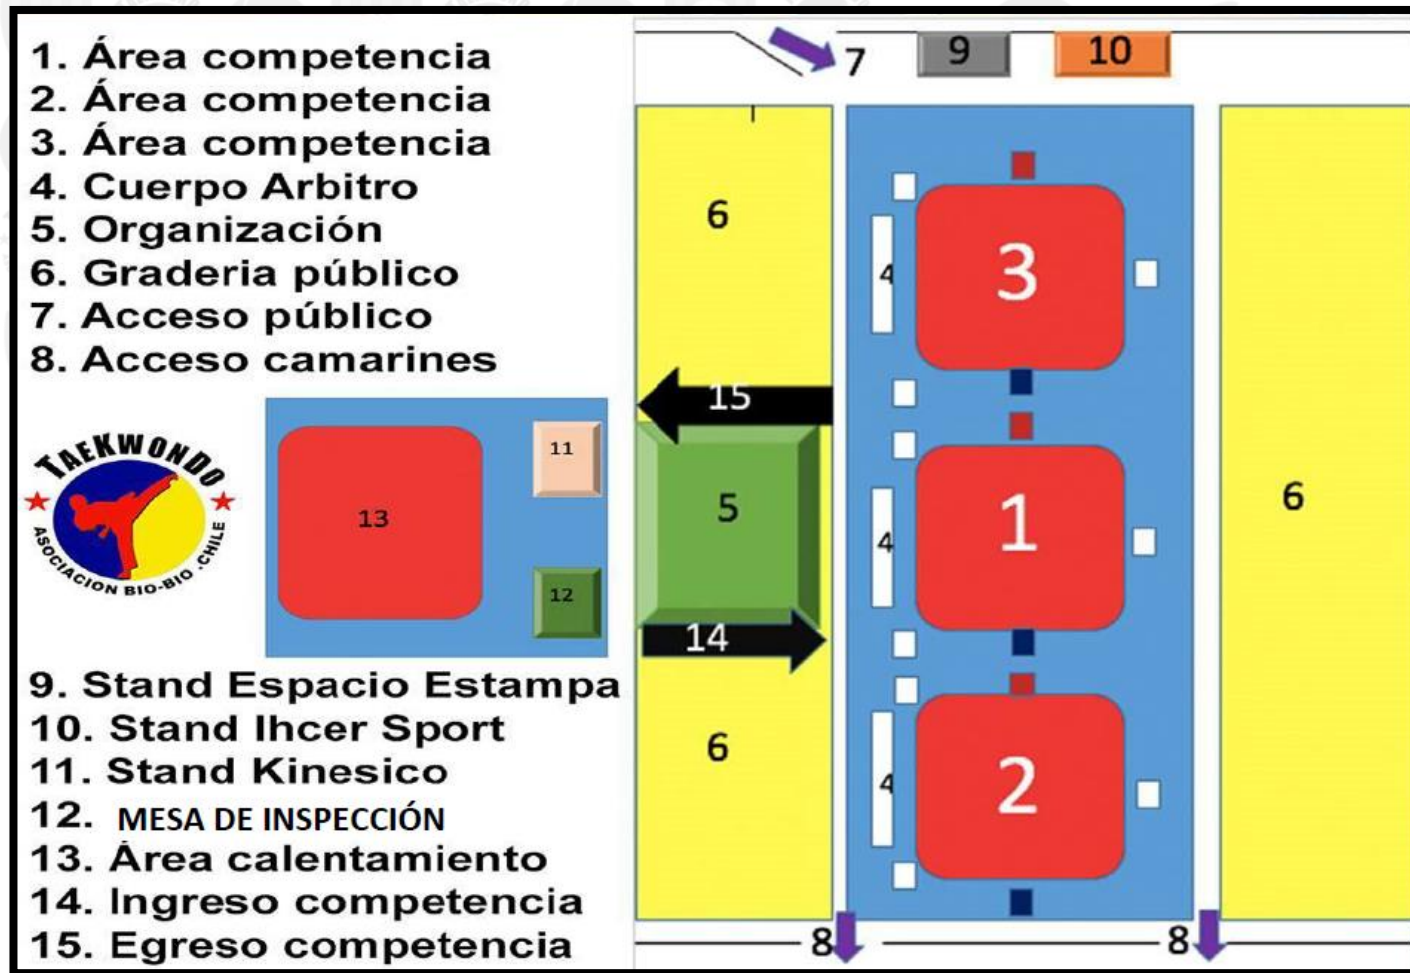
1. Área competencia
2. Área competencia
3. Área competencia
4. Cuerpo Arbitro
5. Organización
6. Graderia público
7. Acceso público
8. Acceso camarines

TAEKWONDO
ASOCIACION BIO-BIO · CHILE

13
11
12

9. Stand Espacio Estampa
10. Stand Ihcer Sport
11. Stand Kinesico
12. MESA DE INSPECCIÓN
13. Área calentamiento
14. Ingreso competencia
15. Egreso competencia

7
9
10
6
3
4
15
5
1
4
6
14
6
2
4
8
8